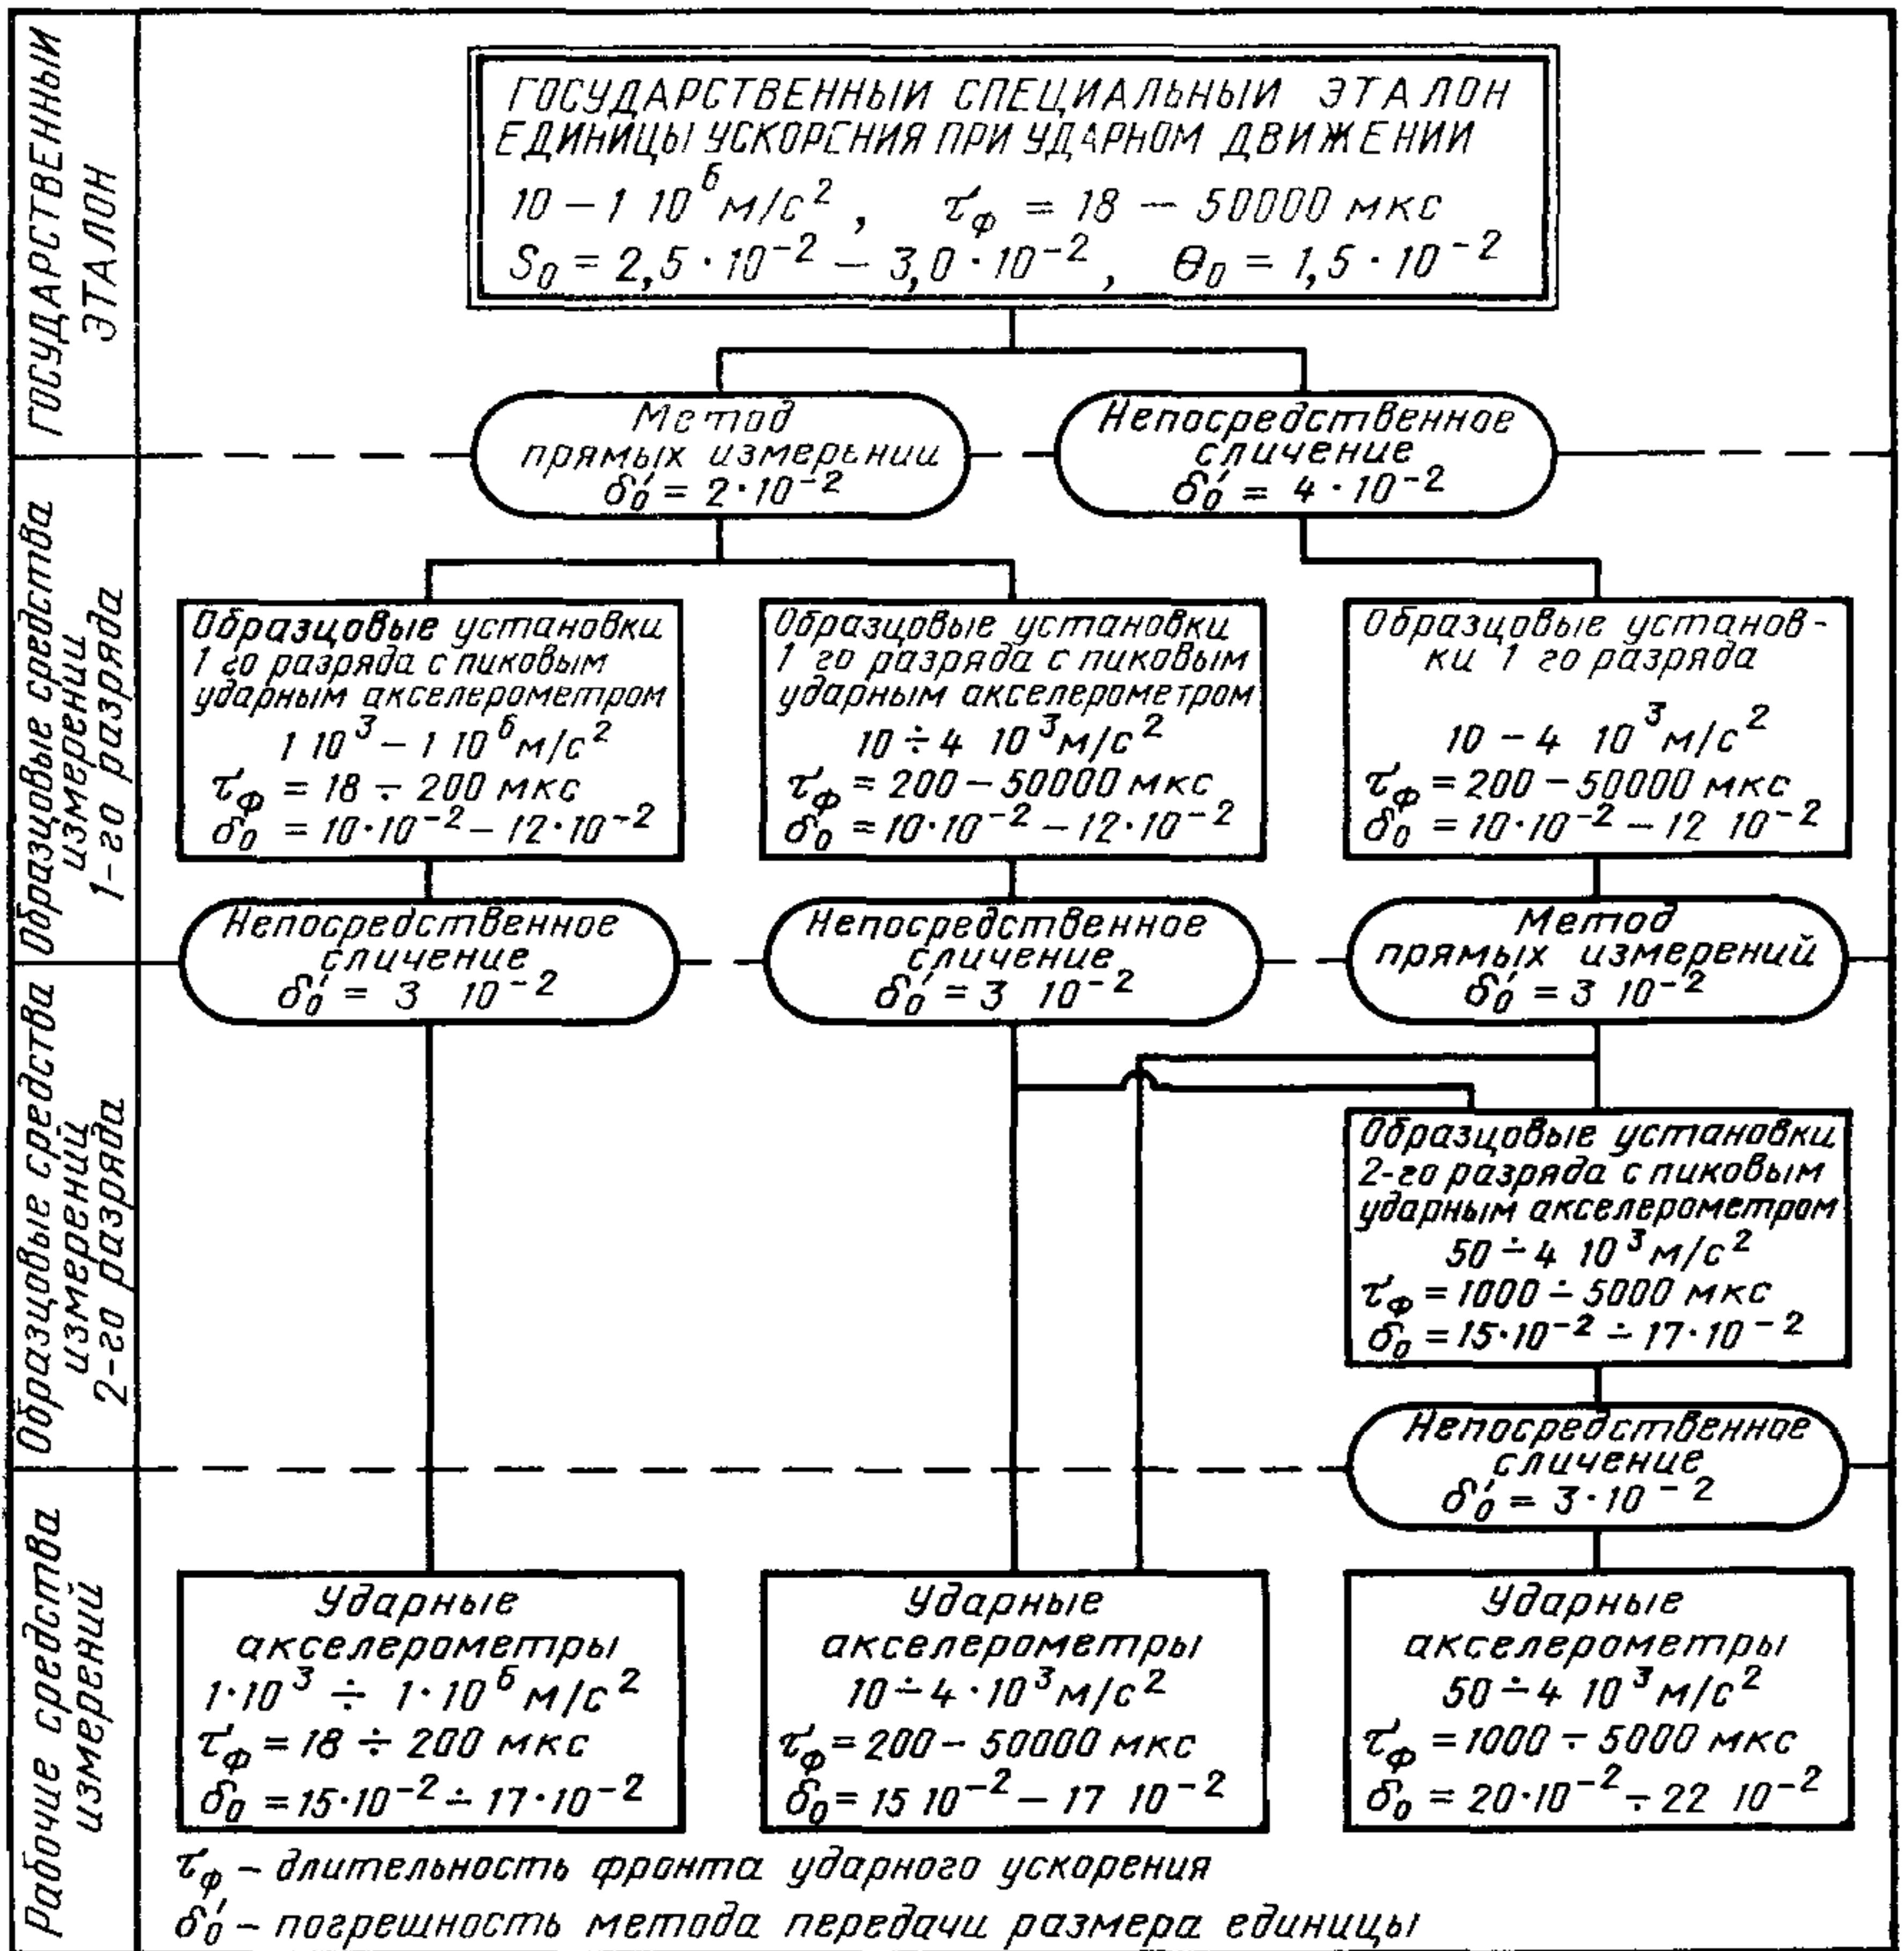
ГОСУДАРСТВЕННЫЙ ЭТАЛОН

ГОСУДАРСТВЕННЫЙ СПЕЦИАЛЬНЫЙ ЭТАЛОН ЕДИНИЦЫ УСКОРЕНИЯ ПРИ УДАРНОМ ДВИЖЕНИИ
$10 - 1\ 10^6 м/с^2$, $\tau_ф = 18 - 50000$ мкс
$S_0 = 2,5 \cdot 10^{-2} - 3,0 \cdot 10^{-2}$, $\Theta_0 = 1,5 \cdot 10^{-2}$

Метод прямых измерений
$\delta_0' = 2 \cdot 10^{-2}$

Непосредственное сличение
$\delta_0' = 4 \cdot 10^{-2}$

Образцовые средства измерений 1-го разряда

Образцовые установки 1 го разряда с пиковым ударным акселерометром
$1\ 10^3 - 1\ 10^6 м/с^2$
$\tau_ф = 18 \div 200$ мкс
$\delta_0 = 10 \cdot 10^{-2} - 12 \cdot 10^{-2}$

Образцовые установки 1 го разряда с пиковым ударным акселерометром
$10 \div 4\ 10^3 м/с^2$
$\tau_ф = 200 - 50000$ мкс
$\delta_0 = 10 \cdot 10^{-2} - 12 \cdot 10^{-2}$

Образцовые установки 1 го разряда
$10 - 4\ 10^3 м/с^2$
$\tau_ф = 200 - 50000$ мкс
$\delta_0 = 10 \cdot 10^{-2} - 12\ 10^{-2}$

Непосредственное сличение
$\delta_0' = 3\ 10^{-2}$

Непосредственное сличение
$\delta_0' = 3\ 10^{-2}$

Метод прямых измерений
$\delta_0' = 3\ 10^{-2}$

Образцовые средства измерений 2-го разряда

Образцовые установки 2-го разряда с пиковым ударным акселерометром
$50 \div 4\ 10^3 м/с^2$
$\tau_ф = 1000 \div 5000$ мкс
$\delta_0 = 15 \cdot 10^{-2} \div 17 \cdot 10^{-2}$

Непосредственное сличение
$\delta_0' = 3 \cdot 10^{-2}$

Рабочие средства измерений

Ударные акселерометры
$1 \cdot 10^3 \div 1 \cdot 10^6 м/с^2$
$\tau_ф = 18 \div 200$ мкс
$\delta_0 = 15 \cdot 10^{-2} \div 17 \cdot 10^{-2}$

Ударные акселерометры
$10 \div 4 \cdot 10^3 м/с^2$
$\tau_ф = 200 - 50000$ мкс
$\delta_0 = 15\ 10^{-2} - 17\ 10^{-2}$

Ударные акселерометры
$50 \div 4\ 10^3 м/с^2$
$\tau_ф = 1000 \div 5000$ мкс
$\delta_0 = 20 \cdot 10^{-2} \div 22\ 10^{-2}$

$\tau_ф$ – длительность фронта ударного ускорения
$\delta_0'$ – погрешность метода передачи размера единицы